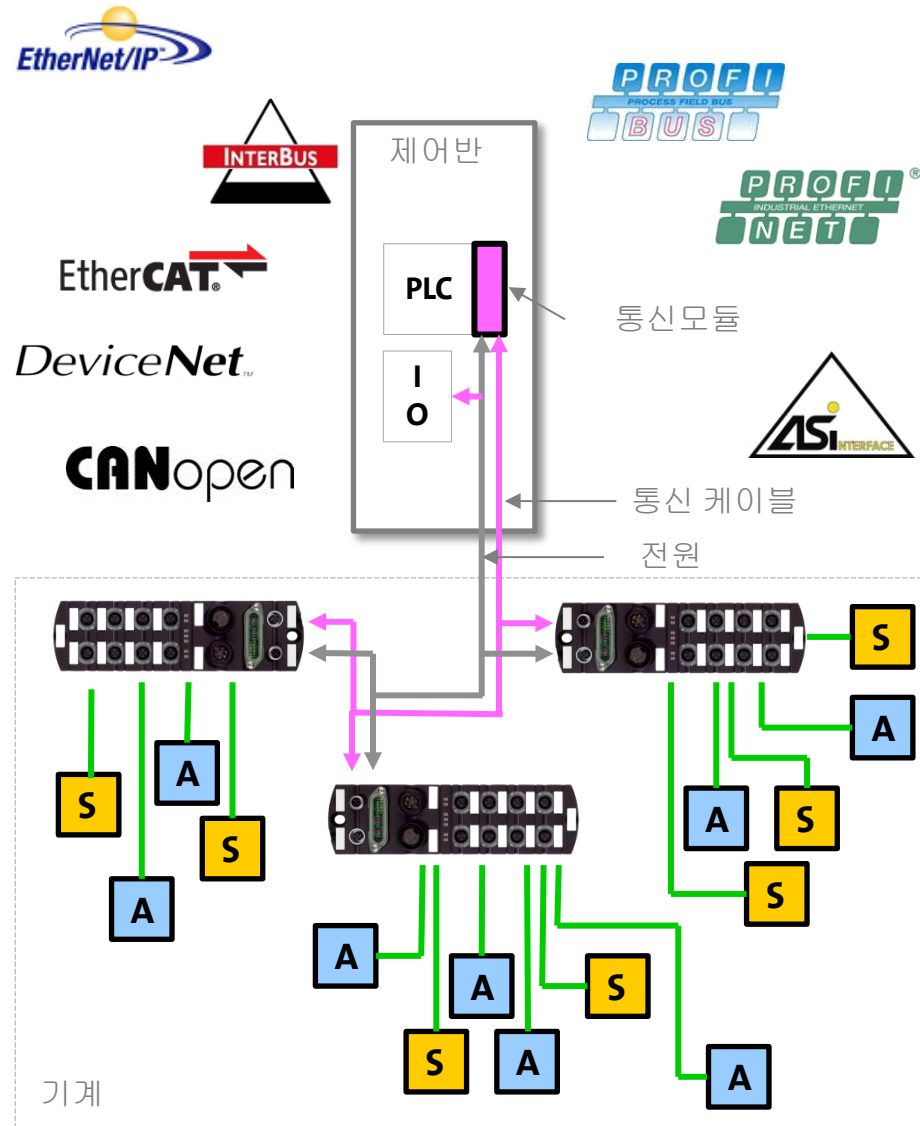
EtherNet/IP

INTERBUS

EtherCAT

DeviceNet

CANopen

제어반

PLC

I
O

통신모듈

PROFI
PROCESS FIELD BUS
BUS

PROFI
INDUSTRIAL ETHERNET
NET

ASi INTERFACE

통신 케이블

전원

S

A

S

A

A

S

S

S

A

A

S

A

S

A

S

A

기계